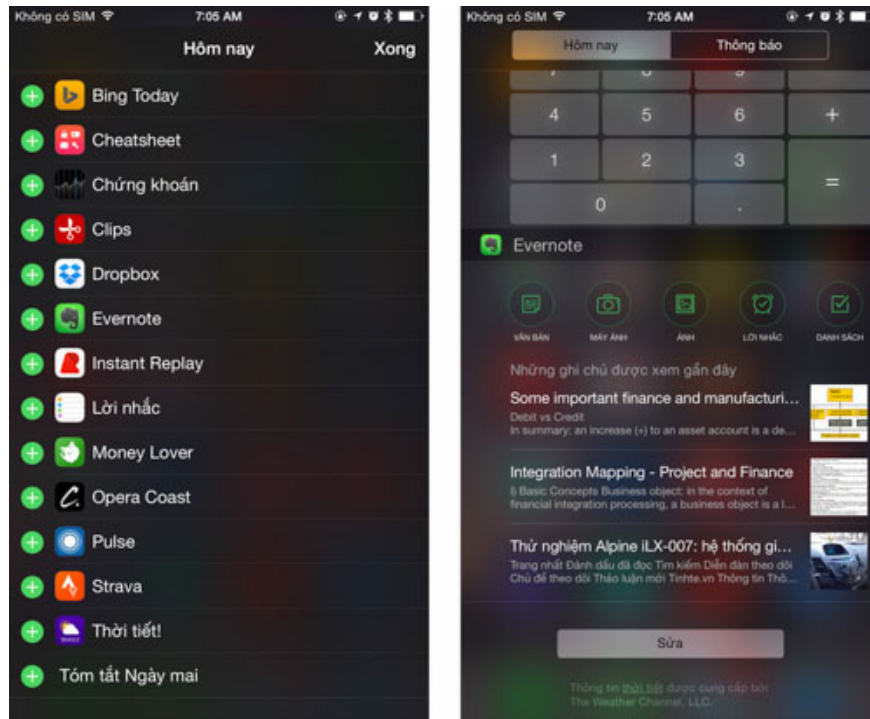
Không có SIM 7:05 AM

Hôm nay Xong

Bing Today
Cheatsheet
Chứng khoán
Clips
Dropbox
Evernote
Instant Replay
Lời nhắc
Money Lover
Opera Coast
Pulse
Strava
Thời tiết!
Tóm tắt Ngày mai

Không có SIM 7:05 AM

Hôm nay Thông báo

| 4 | 5 | 6 | + |
|---|---|---|---|
| 1 | 2 | 3 | = |
| 0 | | . | |

Evernote

VĂN BẢN MÁY ẢNH ẢNH LỜI NHẮC DANH SÁCH

Những ghi chú được xem gần đây

Some important finance and manufacturi...
Debit vs Credit
In summary: an increase (+) to an asset account is a de...

Integration Mapping - Project and Finance
I) Basic Concepts Business object: in the context of financial integration processing, a business object is a l...

Thử nghiệm Alpine iLX-007: hệ thống gi...
Trang nhất Đánh dấu đã đọc Tìm kiếm Diễn đàn theo dõi Chủ đề theo dõi Thảo luận mới Tinhte.vn Thông tin Thô...

Sửa

Thông tin thời tiết được cung cấp bởi The Weather Channel, LLC.